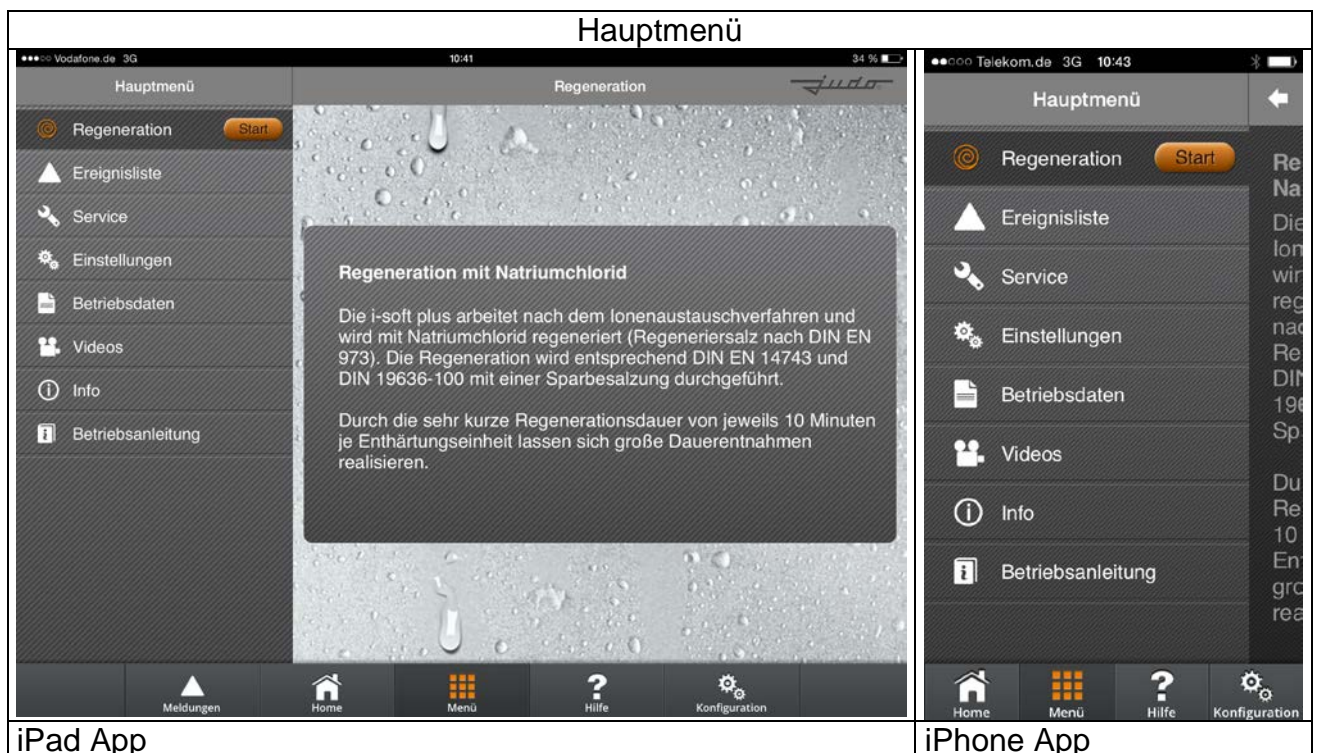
Hauptmenü

| iPad App | iPhone App |
|---|---|

Vodafone.de 3G 10:41 34 %

Hauptmenü

Regeneration

judo

Regeneration Start

Ereignisliste

Service

Einstellungen

Betriebsdaten

Videos

Info

Betriebsanleitung

Regeneration mit Natriumchlorid

Die i-soft plus arbeitet nach dem Ionenaustauschverfahren und wird mit Natriumchlorid regeneriert (Regeneriersalz nach DIN EN 973). Die Regeneration wird entsprechend DIN EN 14743 und DIN 19636-100 mit einer Sparbesalzung durchgeführt.

Durch die sehr kurze Regenerationsdauer von jeweils 10 Minuten je Enthärtungseinheit lassen sich große Dauerentnahmen realisieren.

Meldungen Home Menü Hilfe Konfiguration

iPad App

Telekom.de 3G 10:43

Hauptmenü

Regeneration Start

Ereignisliste

Service

Einstellungen

Betriebsdaten

Videos

Info

Betriebsanleitung

Re
Na
Die
Ion
wir
reg
nac
Re
DIN
196
Sp

Du
Re
10
En
gro
rea

Home Menü Hilfe Konfiguration

iPhone App